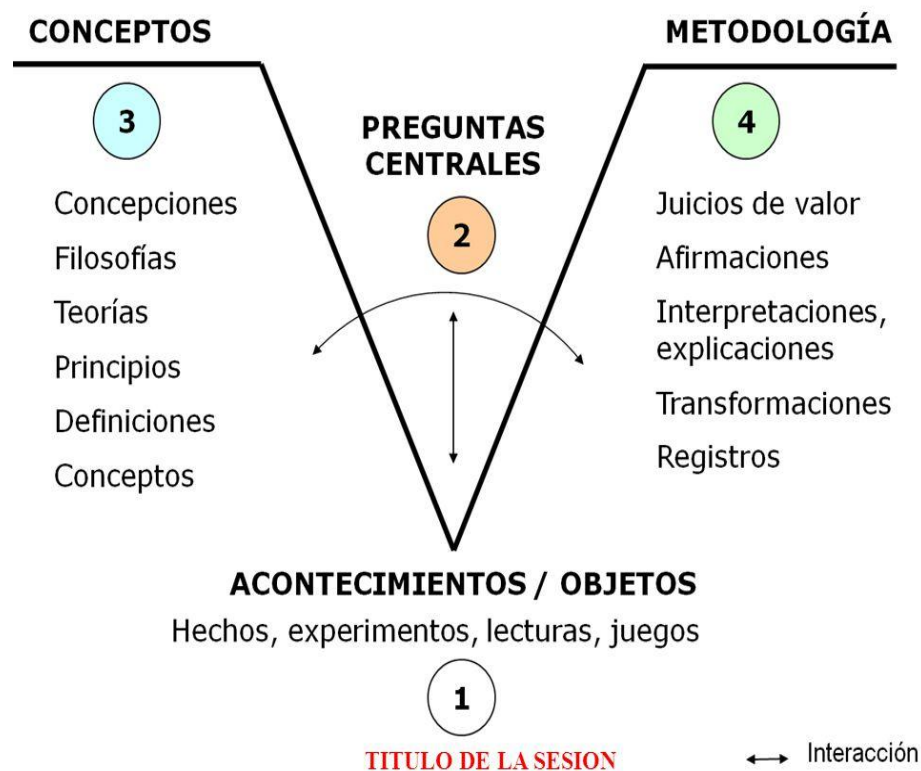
CONCEPTOS

METODOLOGÍA

3

Concepciones
Filosofías
Teorías
Principios
Definiciones
Conceptos

PREGUNTAS CENTRALES

2

4

Juicios de valor
Afirmaciones
Interpretaciones, explicaciones
Transformaciones
Registros

ACONTECIMIENTOS / OBJETOS
Hechos, experimentos, lecturas, juegos

1

TITULO DE LA SESION

Interacción